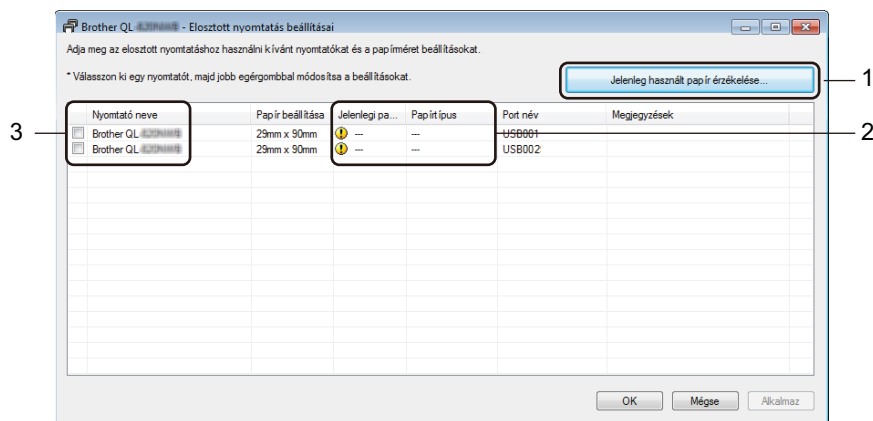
Brother QL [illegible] - Elosztott nyomtatás beállításai

Adja meg az elosztott nyomtatáshoz használni kívánt nyomtatókat és a papírméret beállításokat.

* Válasszon ki egy nyomtatót, majd jobb egérgombbal módosítsa a beállításokat.

Jelenleg használt papír érzékelése...

| Nyomtató neve | Papír beállítása | Jelenlegi pa... | Papírtípus | Port név | Megjegyzések |
|---|---|---|---|---|---|
| Brother QL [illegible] | 29mm x 90mm | --- | --- | USB001 | |
| Brother QL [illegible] | 29mm x 90mm | --- | --- | USB002 | |

OK

Mégse

Alkalmaz

1

2

3